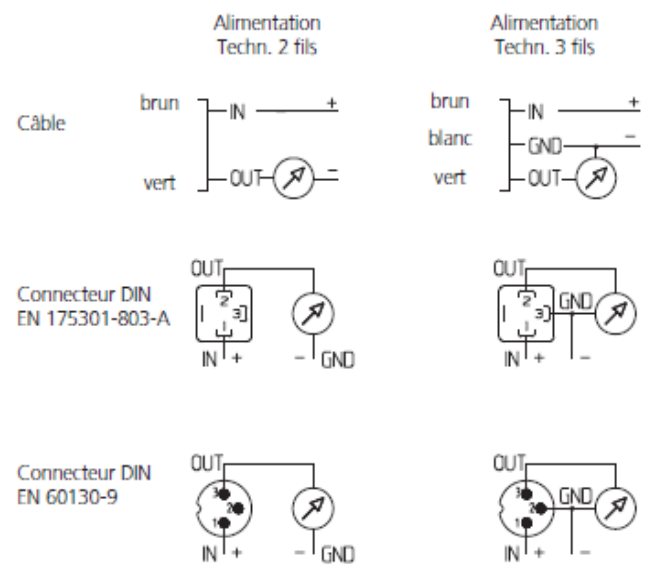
Alimentation Techn. 2 fils

Alimentation Techn. 3 fils

Câble

brun
IN
+
vert
OUT
−

brun
IN
+
blanc
GND
−
vert
OUT

Connecteur DIN EN 175301-803-A

OUT
2
1
3
IN
+
−
GND

OUT
2
1
3
GND
IN
+
−

Connecteur DIN EN 60130-9

OUT
3
2
1
IN
+
−
GND

OUT
3
2
1
GND
IN
+
−